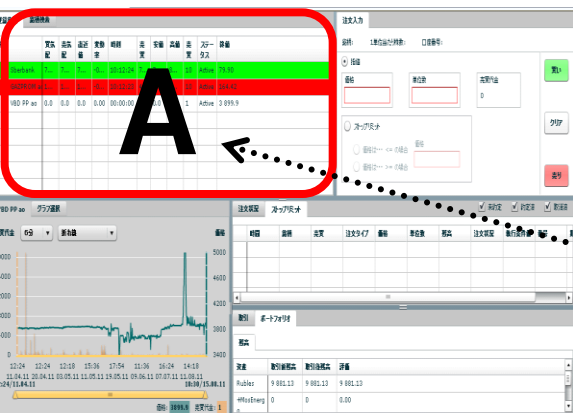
A

銘柄検索

| | 買気配 | 売気配 | 直近値 | 変動率 | 時間 | 売買 | 安値 | 高値 | 売買 | ステータス | 詳細 |
|---|---|---|---|---|---|---|---|---|---|---|---|
| Sberbank | 7... | 7... | ... | -0... | 10:12:24 | ... | ... | ... | 10 | Active | 79.90 |
| ... | 7... | 7... | ... | -0... | 10:12:24 | ... | ... | ... | 10 | Active | ... |
| VBD PP ao | 0.0 | 0.0 | 0.0 | 0.00 | 00:00:00 | ... | ... | ... | 1 | Active | 3 899.9 |

注文入力

指値

価格

数量

想定代金

0

買い

クリア

売り

ストップ注文

VBD PP ao

グラフ選択

5分

12:24 12:18 15:36 11:54 09:36 11:36 16:24 14:18

注文履歴

ストップ注文

時間 銘柄 売買 注文タイプ 価格 数量 残高 注文状況

取引

ポートフォリオ

概要

| 資産 | 取引前概算 | 取引後概算 | 評価 |
|---|---|---|---|
| Rubles | 9 881.13 | 9 881.13 | 9 881.13 |
| ... | 0 | 0 | 0.00 |